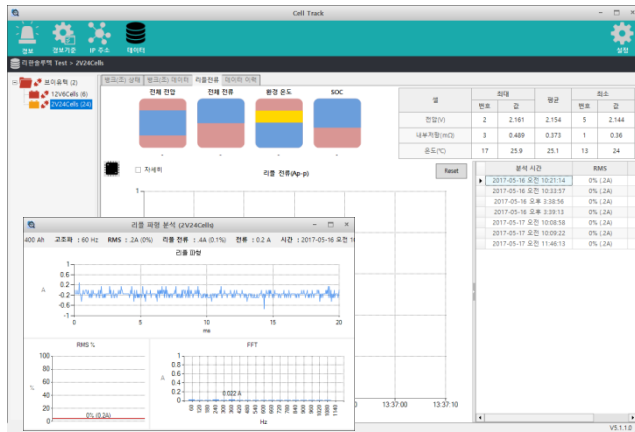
Cell Track

정보 경보기준 IP 주소 데이터 설정

리튬솔루텍 Test > 2V24Cells

표이슈텍 (2)
12V6Cells (6)
2V24Cells (24)

밸트(표) 상태 | 밸트(표) 데이터 | 리플전류 | 데이터 이력

전체 전압 | 전체 전류 | 환경 온도 | SOC

| 셀 | 최대 번호 | 최대 값 | 평균 | 최소 번호 | 최소 값 |
|---|---|---|---|---|---|
| 전압(V) | 2 | 2.161 | 2.154 | 5 | 2.144 |
| 내부저항(mΩ) | 3 | 0.489 | 0.373 | 1 | 0.36 |
| 온도(℃) | 17 | 25.9 | 25.1 | 13 | 24 |

자세히

리플 전류(Ap-p)

Reset

| 분석 시간 | RMS |
|---|---|
| 2017-05-16 오전 10:21:14 | 0% (.2A) |
| 2017-05-16 오전 10:33:57 | 0% (.2A) |
| 2017-05-16 오후 3:38:56 | 0% (.2A) |
| 2017-05-16 오후 3:39:13 | 0% (.2A) |
| 2017-05-17 오전 10:08:58 | 0% (.2A) |
| 2017-05-17 오전 10:09:22 | 0% (.2A) |
| 2017-05-17 오전 11:46:13 | 0% (.2A) |

리플 파형 분석 (2V24Cells)

400 Ah 고조파 : 60 Hz RMS : .2A (0%) 리플 전류 : .4A (0.1%) 전류 : 0.2 A 시간 : 2017-05-16 오전 10

리플 파형

0.6 0.4 0.2 0 -0.2 -0.4 -0.6 -0.8 -1

A

0 5 10 15 20

ms

RMS %

100 80 60 40 20 0

%

0% (0.2A)

FFT

A

0.022 A

Hz

13:37:00 13:37:10

V5.1.1.0